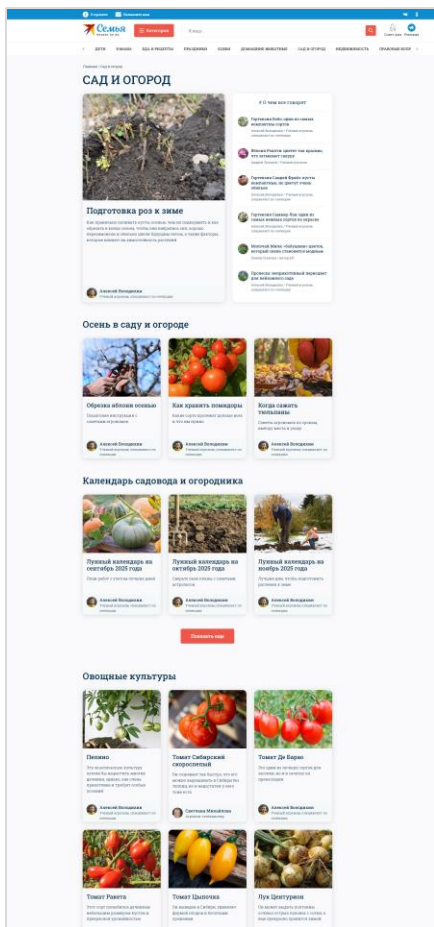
О проекте Написать нам

Семья

Категории

Я ищу...

Войти Избранное

ДЕТИ ЗДОРОВЬЕ ЕДА И РЕЦЕПТЫ ПРАЗДНИКИ ХОББИ ДОМАШНИЕ ЖИВОТНЫЕ САД И ОГОРОД НЕДВИЖИМОСТЬ ПРАВОВЫЕ ВОПР

Главная / Сад и огород

САД И ОГОРОД

Подготовка роз к зиме

Алексей Володкин

О чем все говорят

Гортензия Бобо: одна из самых компактных сортов

Алексей Володкин

Жёлтая Ракета: цветет так ярко, что оставляет соседей

Алексей Володкин

Гортензия Самарей Бриде: куст компактный, но цветет очень обильно

Алексей Володкин

Гортензия Самвар: Как одна из самых ранних сортов

Алексей Володкин

Махровый Жасмин «Бабушкин» цветет, который ничем не отличается

Алексей Володкин

Пролески: неприхотливый первоцвет для вашего сада

Алексей Володкин

Осень в саду и огороде

Обрезка яблони осенью

Алексей Володкин

Как хранить помидоры

Алексей Володкин

Когда сажать тюльпаны

Алексей Володкин

Календарь садовода и огородника

Лунный календарь на сентябрь 2025 года

Алексей Володкин

Лунный календарь на октябрь 2025 года

Алексей Володкин

Лунный календарь на ноябрь 2025 года

Алексей Володкин

Показать еще

Овощные культуры

Пепино

Алексей Володкин

Томат Сибирский скороспелый

Светлана Михайлова

Томат Де Барао

Алексей Володкин

Томат Ракета

Томат Цыпочка

Лук Цептурион